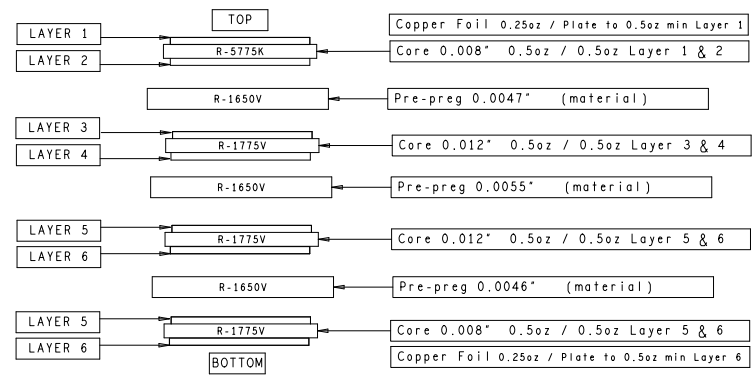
TOP

LAYER 1

LAYER 2

R-5775K

Copper Foil 0.25oz / Plate to 0.5oz min Layer 1

Core 0.008" 0.5oz / 0.5oz Layer 1 & 2

R-1650V

Pre-preg 0.0047" (material)

LAYER 3

LAYER 4

R-1775V

Core 0.012" 0.5oz / 0.5oz Layer 3 & 4

R-1650V

Pre-preg 0.0055" (material)

LAYER 5

LAYER 6

R-1775V

Core 0.012" 0.5oz / 0.5oz Layer 5 & 6

R-1650V

Pre-preg 0.0046" (material)

LAYER 5

LAYER 6

R-1775V

Core 0.008" 0.5oz / 0.5oz Layer 5 & 6

BOTTOM

Copper Foil 0.25oz / Plate to 0.5oz min Layer 6